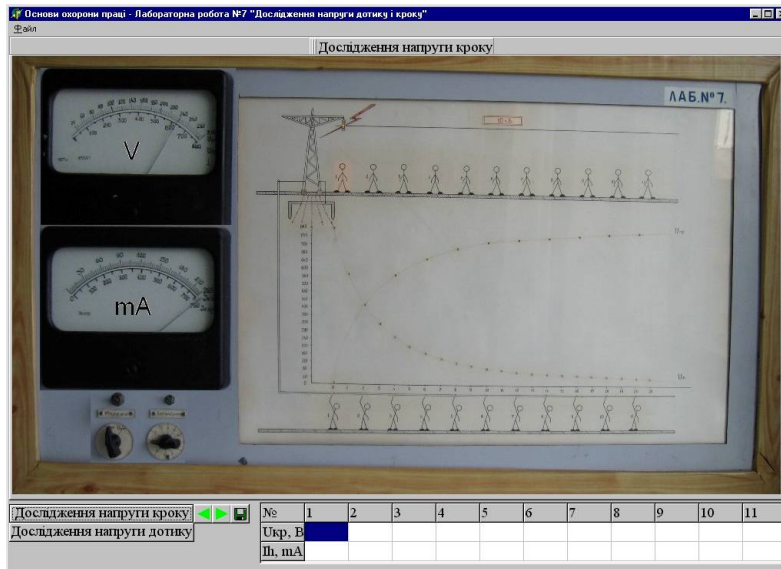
Основи охорони праці - Лабораторна робота №7 "Дослідження напруги дотику і кроку"
Файл
Дослідження напруги кроку

ЛАБ.№7.

V

mA

Дослідження напруги кроку
Дослідження напруги дотику

| № | 1 | 2 | 3 | 4 | 5 | 6 | 7 | 8 | 9 | 10 | 11 |
|---|---|---|---|---|---|---|---|---|---|---|---|
| Uкр, В | | | | | | | | | | | |
| Ih, mA | | | | | | | | | | | |